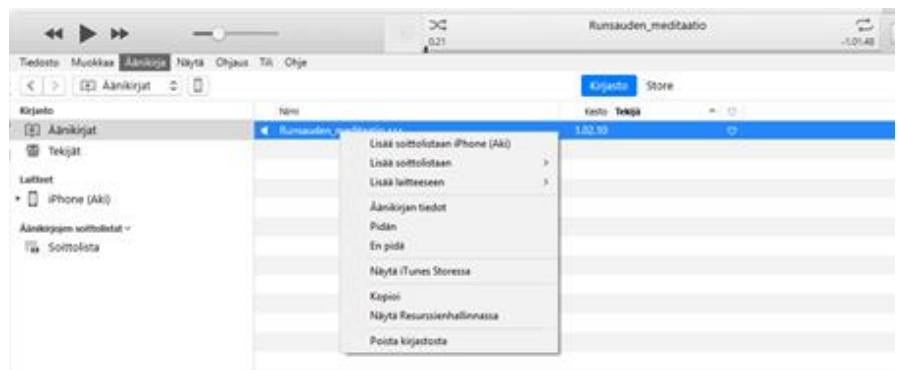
0:21

Runsauden_meditaatio

-1:01:48

Tiedosto Muokkaa Äänikirja Näytä Ohjaus Tili Ohje

Äänikirjat

Kirjasto Store

Kirjasto

Äänikirjat

Tekijät

Laitteet

iPhone (Aki)

Äänikirjojen soittolistat

Soittolista

Nimi

Kesto Tekijä

Runsauden_meditaatio.aax

1.02.10

Lisää soittolistaan iPhone (Aki)

Lisää soittolistaan

Lisää laitteeseen

Äänikirjan tiedot

Pidän

En pidä

Näytä iTunes Storessa

Kopioi

Näytä Resurssienhallinnassa

Poista kirjastosta